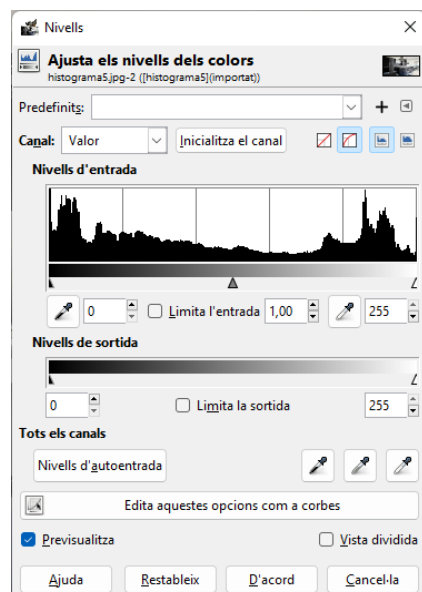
Nivells

Ajusta els nivells dels colors
histograma5.jpg-2 ([histograma5](importat))

Predefinits:

Canal: Valor
Inicialitza el canal

Nivells d'entrada

0
Limita l'entrada
1,00
255

Nivells de sortida

0
Limita la sortida
255

Tots els canals

Nivells d'autoentrada

Edita aquestes opcions com a corbes

Previsualitza
Vista dividida

Ajuda
Restableix
D'acord
Cancel·la